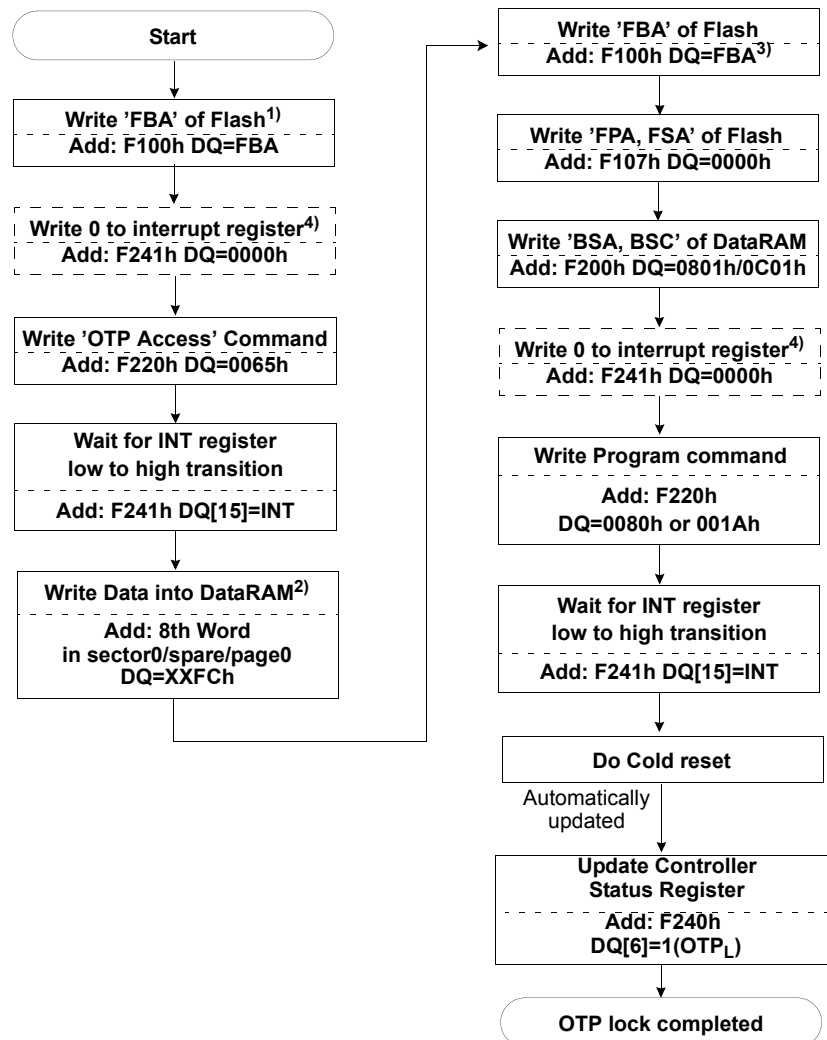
Start

Write 'FBA' of Flash$^{1)}$
Add: F100h DQ=FBA

Write 0 to interrupt register$^{4)}$
Add: F241h DQ=0000h

Write 'OTP Access' Command
Add: F220h DQ=0065h

Wait for INT register
low to high transition
Add: F241h DQ[15]=INT

Write Data into DataRAM$^{2)}$
Add: 8th Word
in sector0/spare/page0
DQ=XXFCh

Write 'FBA' of Flash
Add: F100h DQ=FBA$^{3)}$

Write 'FPA, FSA' of Flash
Add: F107h DQ=0000h

Write 'BSA, BSC' of DataRAM
Add: F200h DQ=0801h/0C01h

Write 0 to interrupt register$^{4)}$
Add: F241h DQ=0000h

Write Program command
Add: F220h
DQ=0080h or 001Ah

Wait for INT register
low to high transition
Add: F241h DQ[15]=INT

Do Cold reset

Automatically
updated

Update Controller
Status Register
Add: F240h
DQ[6]=1(OTP$_L$)

OTP lock completed